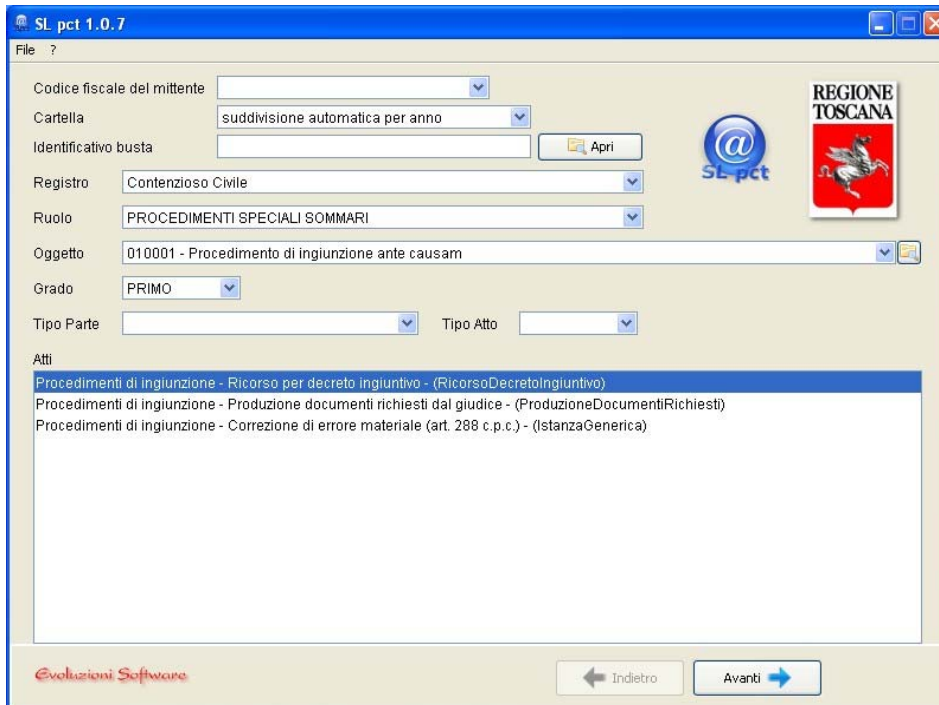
SL pct 1.0.7

File ?

Codice fiscale del mittente

Cartella suddivisione automatica per anno

Identificativo busta

Apri

REGIONE TOSCANA

@ SL-pct

Registro Contenzioso Civile

Ruolo PROCEDIMENTI SPECIALI SOMMARI

Oggetto 010001 - Procedimento di ingiunzione ante causam

Grado PRIMO

Tipo Parte

Tipo Atto

Atti

Procedimenti di ingiunzione - Ricorso per decreto ingiuntivo - (RicorsoDecretoIngiuntivo)
Procedimenti di ingiunzione - Produzione documenti richiesti dal giudice - (ProduzioneDocumentiRichiesti)
Procedimenti di ingiunzione - Correzione di errore materiale (art. 288 c.p.c.) - (IstanzaGenerica)

Evoluzioni Software

Indietro

Avanti